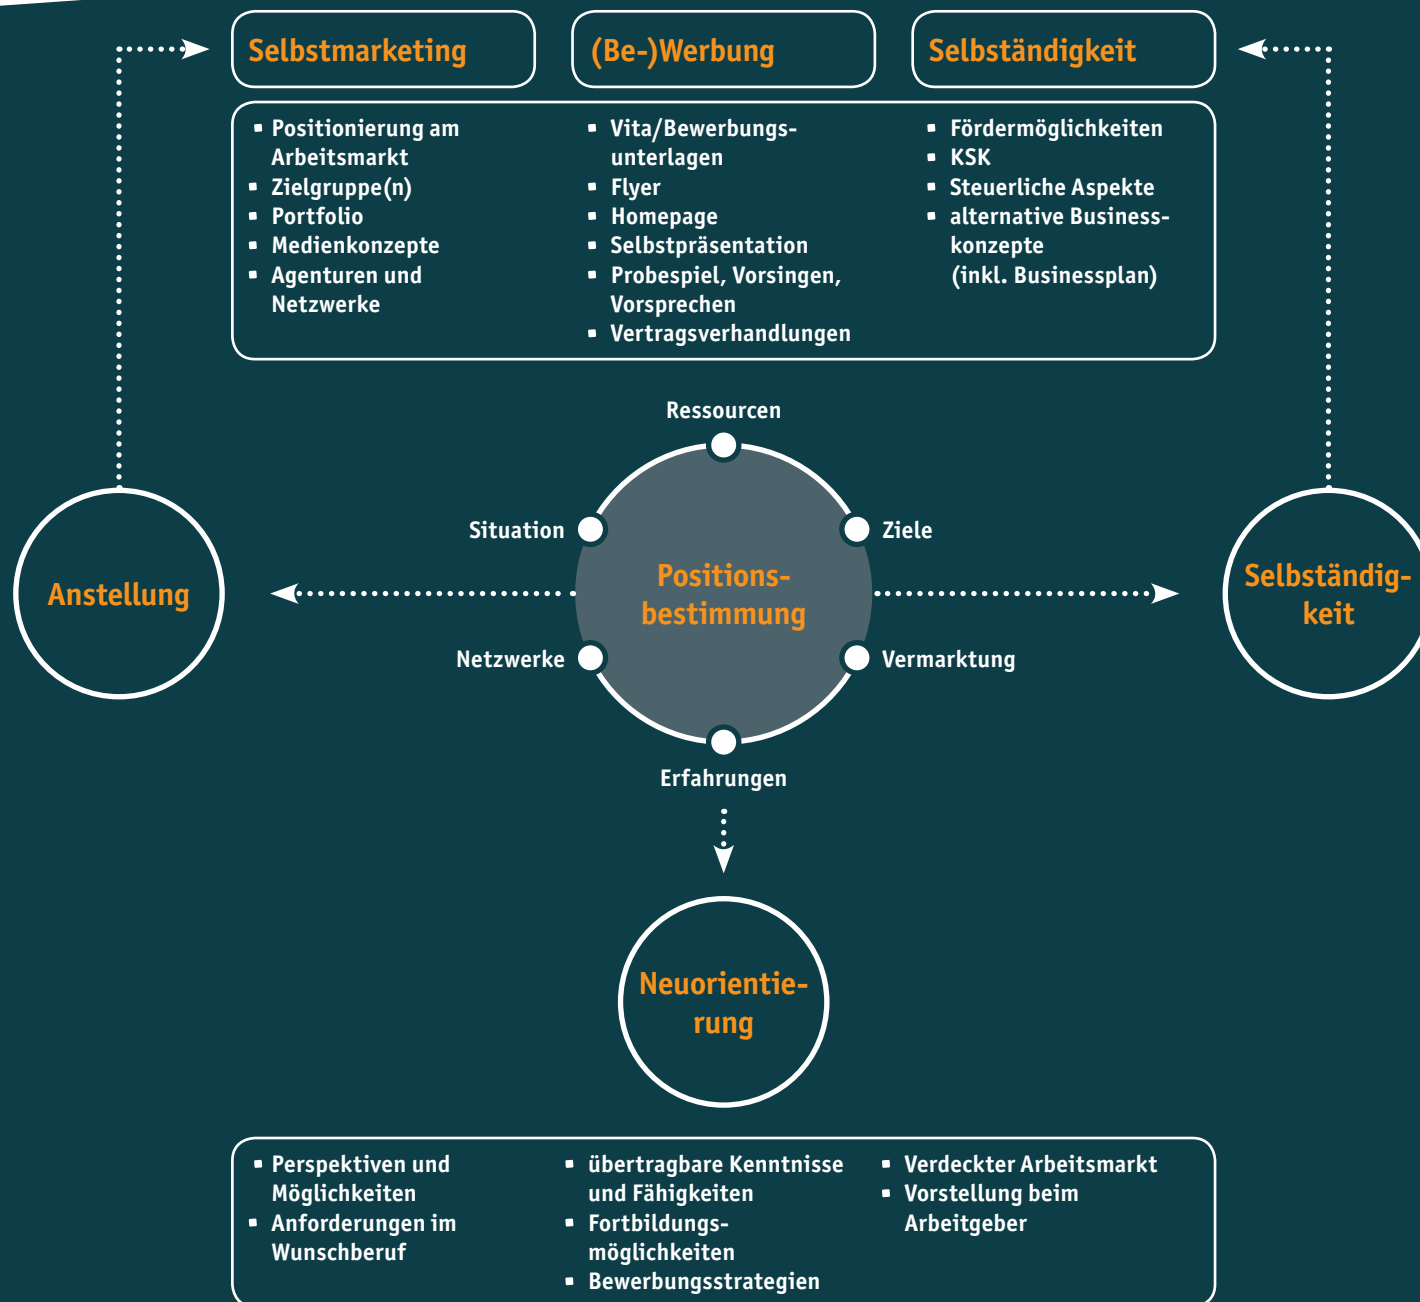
Selbstmarketing

(Be-)Werbung

Selbständigkeit

- Positionierung am Arbeitsmarkt
- Zielgruppe(n)
- Portfolio
- Medienkonzepte
- Agenturen und Netzwerke

- Vita/Bewerbungsunterlagen
- Flyer
- Homepage
- Selbstpräsentation
- Probespiel, Vorsingen, Vorsprechen
- Vertragsverhandlungen

- Fördermöglichkeiten
- KSK
- Steuerliche Aspekte
- alternative Businesskonzepte (inkl. Businessplan)

Ressourcen

Situation

Ziele

Anstellung

Positionsbestimmung

Selbständigkeit

Netzwerke

Vermarktung

Erfahrungen

Neuorientierung

- Perspektiven und Möglichkeiten
- Anforderungen im Wunschberuf

- übertragbare Kenntnisse und Fähigkeiten
- Fortbildungsmöglichkeiten
- Bewerbungsstrategien

- Verdeckter Arbeitsmarkt
- Vorstellung beim Arbeitgeber